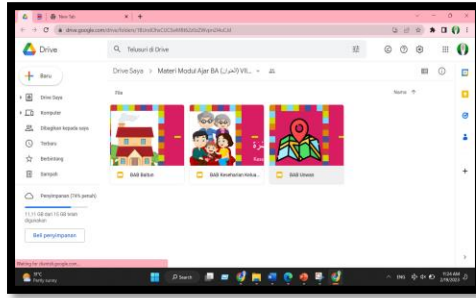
New Tab

drive.google.com/drive/folders/1tEimEf3nCOC5w4tM9Ge6xZWvpn2HuCzt

Drive

Telusuri di Drive

Baru

Drive Saya

Komputer

Dibagikan kepada saya

Terbaru

Berbintang

Sampah

Penyimpanan (78% penuh)

11,71 GB dari 15 GB telah digunakan

Beli penyimpanan

Drive Saya > Materi Modul Ajar BA (العربية) VII...

File

Nama ↑

BAB Baitur

BAB Kesehatan Keluarga

BAB Umwe

Waiting for clients6.google.com...

31°C
Partly sunny

Search

ENG

11:24 AM
2/19/2023